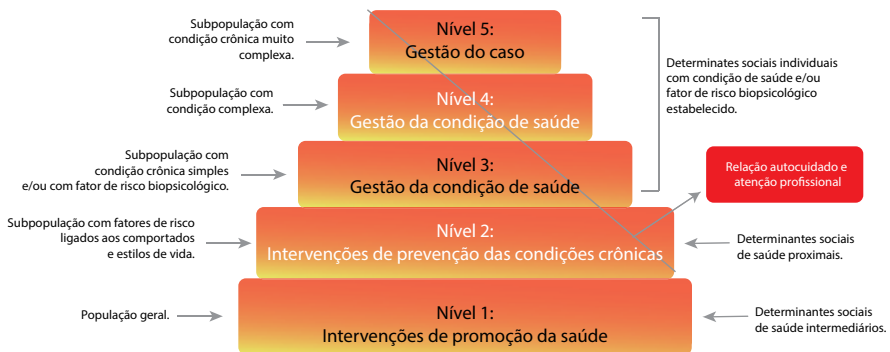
Subpopulação com condição crônica muito complexa.

Nível 5:
Gestão do caso

Subpopulação com condição complexa.

Nível 4:
Gestão da condição de saúde

Subpopulação com condição crônica simples e/ou com fator de risco biopsicológico.

Nível 3:
Gestão da condição de saúde

Subpopulação com fatores de risco ligados aos comportados e estilos de vida.

Nível 2:
Intervenções de prevenção das condições crônicas

População geral.

Nível 1:
Intervenções de promoção da saúde

Determinates sociais individuais com condição de saúde e/ou fator de risco biopsicológico estabelecido.

Relação autocuidado e atenção profissional

Determinantes sociais de saúde proximais.

Determinantes sociais de saúde intermediários.